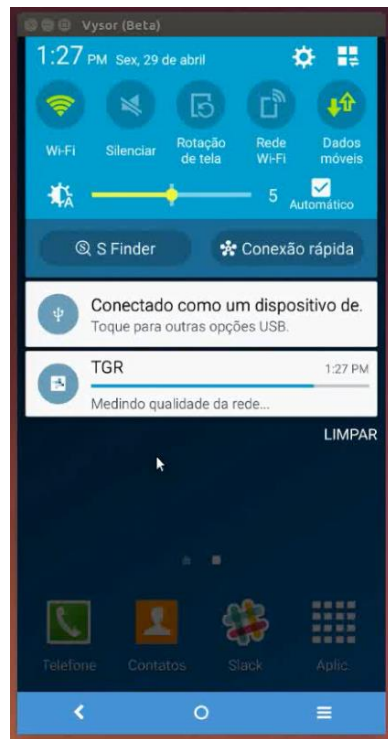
Vysor (Beta)

1:27 PM Sex, 29 de abril

Wi-Fi
Silenciar
Rotação de tela
Rede Wi-Fi
Dados móveis

5 Automático

S Finder
Conexão rápida

Conectado como um dispositivo de.
Toque para outras opções USB.

TGR 1:27 PM
Medindo qualidade da rede...

LIMPAR

Telefone
Contatos
Slack
Aplic.